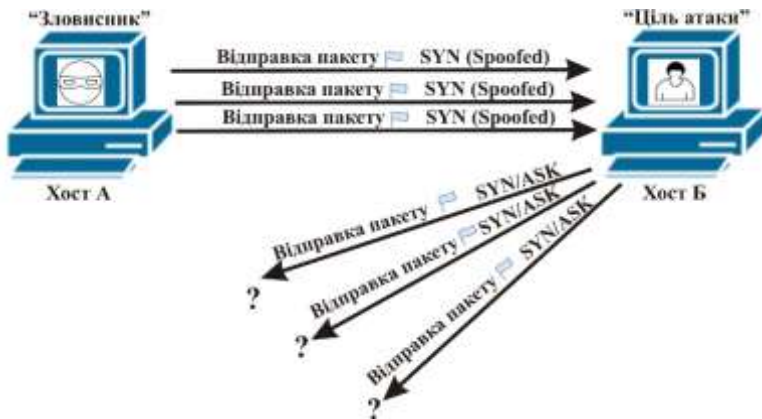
"Зловиснпк"

"Ціль атаки"

Відправка пакету SYN (Spoofed)

Відправка пакету SYN (Spoofed)

Відправка пакету SYN (Spoofed)

Хост А

Хост Б

Відправка пакету SYN/ASK

Відправка пакету SYN/ASK

Відправка пакету SYN/ASK

?

?

?